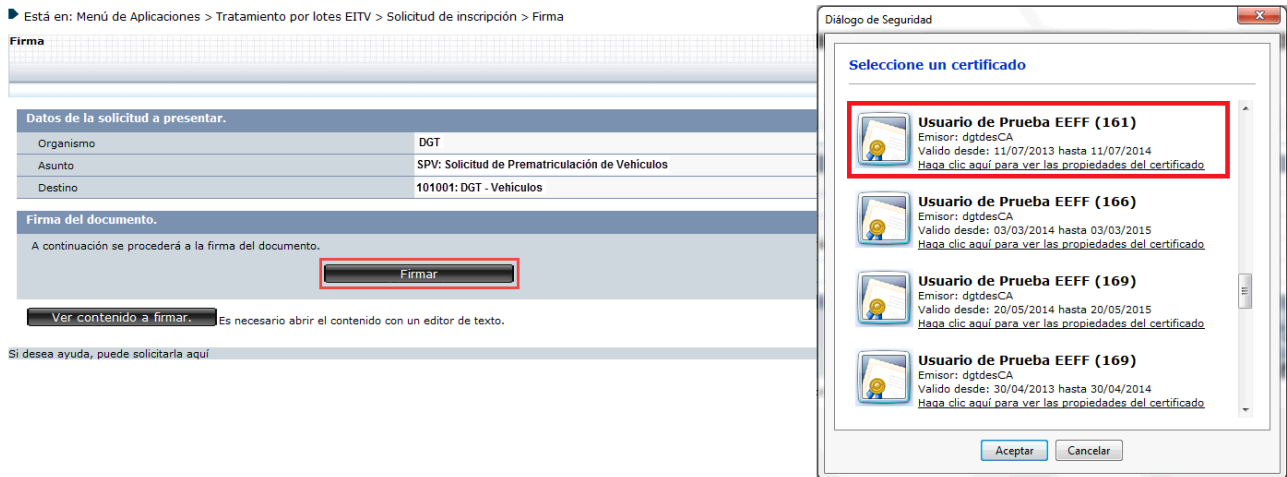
Está en: Menú de Aplicaciones > Tratamiento por lotes EITV > Solicitud de inscripción > Firma

Firma

Datos de la solicitud a presentar.

| Organismo | DGT |
|---|---|
| Asunto | SPV: Solicitud de Prematriculación de Vehículos |
| Destino | 101001: DGT - Vehículos |

Firma del documento.

A continuación se procederá a la firma del documento.

Firmar

Ver contenido a firmar. Es necesario abrir el contenido con un editor de texto.

Si desea ayuda, puede solicitarla aquí

Diálogo de Seguridad

Seleccione un certificado

Usuario de Prueba EEFF (161)
Emisor: dgtdesCA
Valido desde: 11/07/2013 hasta 11/07/2014
Haga clic aquí para ver las propiedades del certificado

Usuario de Prueba EEFF (166)
Emisor: dgtdesCA
Valido desde: 03/03/2014 hasta 03/03/2015
Haga clic aquí para ver las propiedades del certificado

Usuario de Prueba EEFF (169)
Emisor: dgtdesCA
Valido desde: 20/05/2014 hasta 20/05/2015
Haga clic aquí para ver las propiedades del certificado

Usuario de Prueba EEFF (169)
Emisor: dgtdesCA
Valido desde: 30/04/2013 hasta 30/04/2014
Haga clic aquí para ver las propiedades del certificado

Aceptar Cancelar